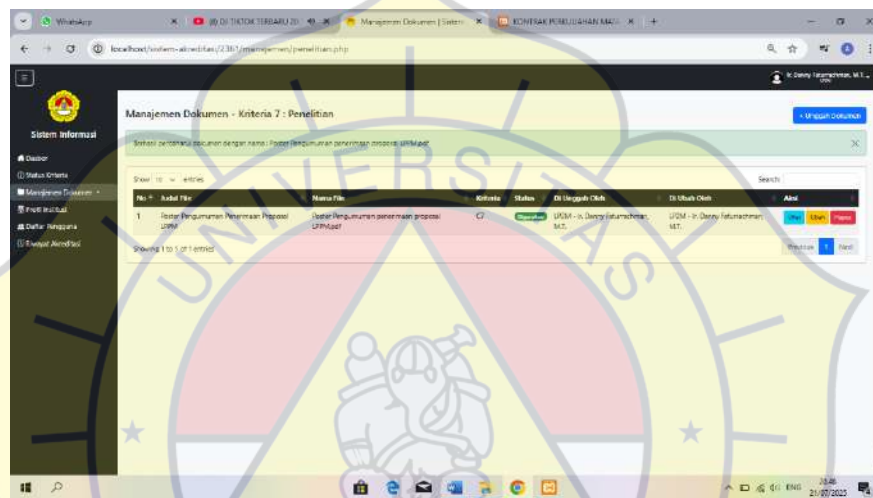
WhatsApp
(8) DI TIKTOK TERBARU 20
Manajemen Dokumen | Sistem
KONTRAK PERKULIAHAN MATA
localhost/sistem-akreditas/2361/manajemen/penelitian.php

Ir. Danny Fatumachman, M.T.

Sistem Informasi

Dasbor
Status Kriteria
Manajemen Dokumen
Profil Institusi
Daftar Pengguna
Riwayat Akreditasi

Manajemen Dokumen - Kriteria 7 : Penelitian

+ Unggah Dokumen

Berhasil perbaharui dokumen dengan nama : Poster Pengumuman penerimaan proposal LPPM.pdf

Show 10 entries

Search:

| No | Judul File | Nama File | Kriteria | Status | Di Unggah Oleh | Di Ubah Oleh | Aksi |
|---|---|---|---|---|---|---|---|
| 1 | Poster Pengumuman Penerimaan Proposal LPPM | Poster Pengumuman penerimaan proposal LPPM.pdf | C7 | Diperiksa | LPPM - Ir. Danny Fatumachman, M.T. | LPPM - Ir. Danny Fatumachman, M.T. | Lihat Ubah Hapus |

Showing 1 to 1 of 1 entries

Previous 1 Next

ENG 20:46 21/07/2025